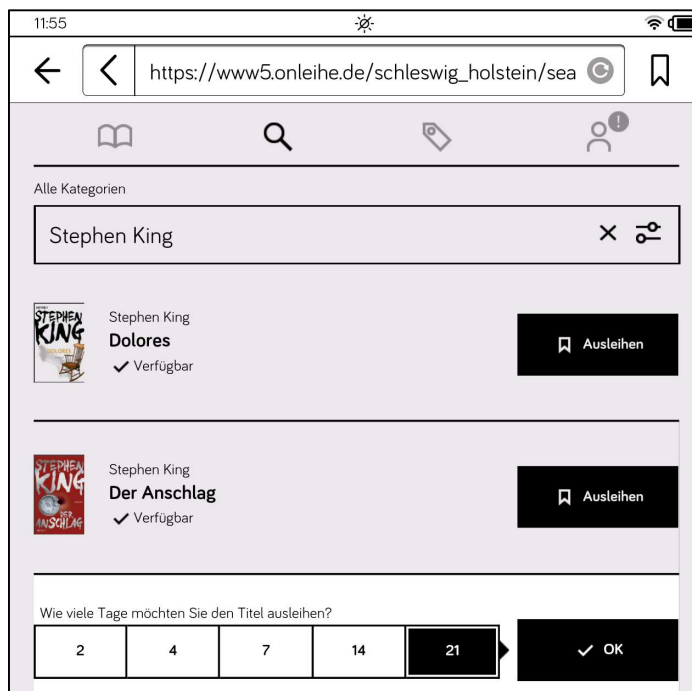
11:55

https://www5.onleihe.de/schleswig_holstein/sea

Alle Kategorien

Stephen King

STEPHEN KING DOLORES

Stephen King
Dolores
Verfügbar

Ausleihen

STEPHEN KING DER ANSCHLAG

Stephen King
Der Anschlag
Verfügbar

Ausleihen

Wie viele Tage möchten Sie den Titel ausleihen?

| 2 | 4 | 7 | 14 | 21 |
|---|---|---|---|---|

OK